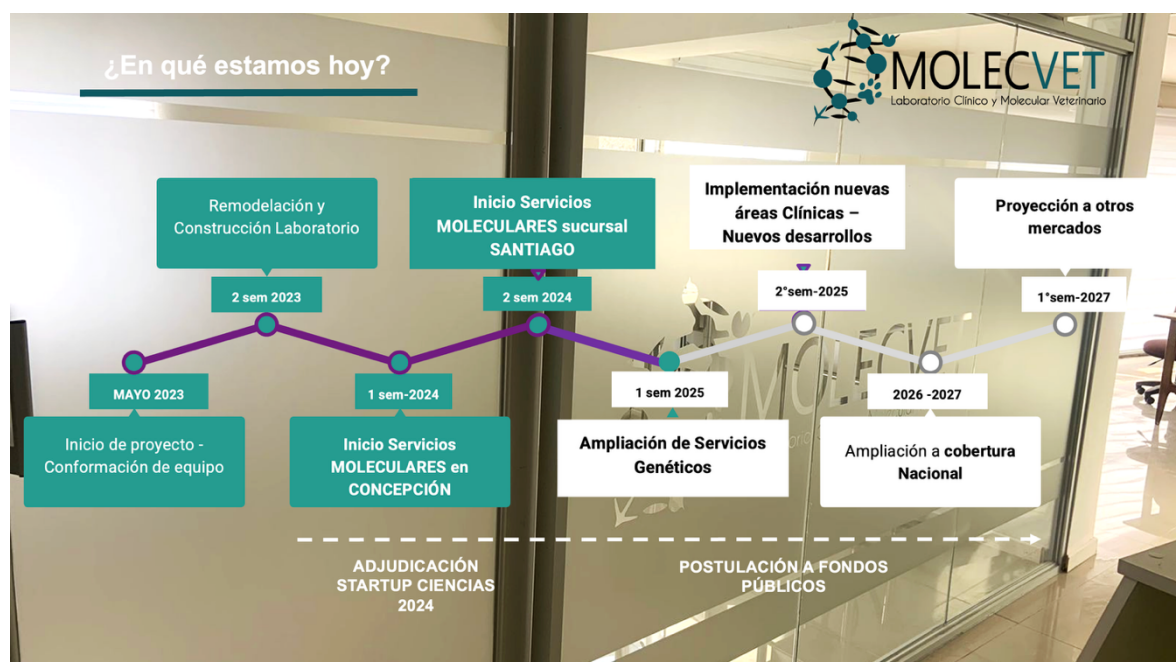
¿En qué estamos hoy?

MOLECVET
Laboratorio Clínico y Molecular Veterinario

Remodelación y Construcción Laboratorio

2 sem 2023

Inicio Servicios MOLECULARES sucursal SANTIAGO

2 sem 2024

Implementación nuevas áreas Clínicas – Nuevos desarrollos

2°sem-2025

Proyección a otros mercados

1°sem-2027

MAYO 2023

Inicio de proyecto - Conformación de equipo

1 sem-2024

Inicio Servicios MOLECULARES en CONCEPCIÓN

1 sem 2025

Ampliación de Servicios Genéticos

2026 -2027

Ampliación a cobertura Nacional

ADJUDICACIÓN STARTUP CIENCIAS 2024

POSTULACIÓN A FONDOS PÚBLICOS